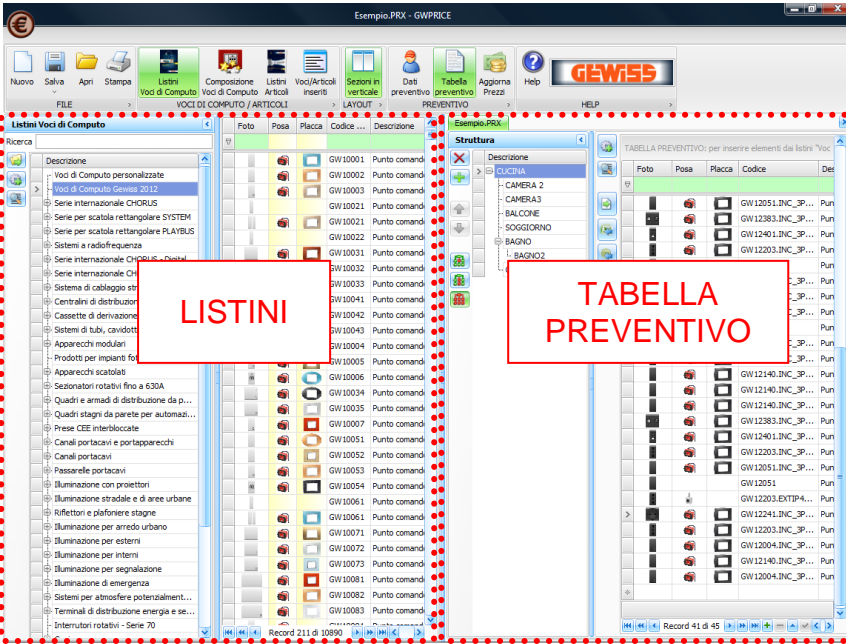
Esempio.PRX - GWPRICE

Nuovo Salva Apri Stampa
FILE
Listini Voci di Computo
Composizione Voci di Computo
Listini Articoli
Voci/Articoli inseriti
VOCI DI COMPUTO / ARTICOLI
Sezioni in verticale
LAYOUT
Dati preventivo
Tabella preventivo
Aggiorna Prezzi
PREVENTIVO
Help
GEWISS
HELP

Listini Voci di Computo
Ricerca
Descrizione
Voci di Computo personalizzate
Voci di Computo Gewiss 2012
Serie internazionale CHORUS
Serie per scatola rettangolare SYSTEM
Serie per scatola rettangolare PLAYBUS
Sistemi a radiofrequenza
Serie internazionale CHORUS - Digital
Serie internazionale CH
Sistema di cablaggio str
Centralini di distribuzion
Cassette di derivazione
Sistemi di tubi, cavidott
Apparecchi modulari
Prodotti per impianti fo
Apparecchi scatolati
Sezionatori rotativi fino a 630A
Quadri e armadi di distribuzione da p...
Quadri stagni da parete per automazi...
Prese CEE interbloccate
Canali portacavi e portapparecchi
Canali portacavi
Passerelle portacavi
Illuminazione con proiettori
Illuminazione stradale e di aree urbane
Riflettori e plafoniere stagne
Illuminazione per arredo urbano
Illuminazione per esterni
Illuminazione per interni
Illuminazione per segnalazione
Illuminazione di emergenza
Sistemi per atmosfere potenzialment...
Terminali di distribuzione energia e se...
Interruttori rotativi - Serie 70

| Foto | Posa | Placca | Codice | Descrizione |
|---|---|---|---|---|
| | | | GW10001 | Punto comand |
| | | | GW10002 | Punto comand |
| | | | GW10003 | Punto comand |
| | | | GW10021 | Punto comand |
| | | | GW10021 | Punto comand |
| | | | GW10022 | Punto comand |
| | | | GW10031 | Punto comand |
| | | | GW10032 | Punto comand |
| | | | GW10033 | Punto comand |
| | | | GW10041 | Punto comand |
| | | | GW10042 | Punto comand |
| | | | GW10043 | Punto comand |
| | | | GW10004 | Punto comand |
| | | | GW10005 | Punto comand |
| | | | GW10006 | Punto comand |
| | | | GW10034 | Punto comand |
| | | | GW10035 | Punto comand |
| | | | GW10007 | Punto comand |
| | | | GW10051 | Punto comand |
| | | | GW10052 | Punto comand |
| | | | GW10053 | Punto comand |
| | | | GW10054 | Punto comand |
| | | | GW10061 | Punto comand |
| | | | GW10061 | Punto comand |
| | | | GW10071 | Punto comand |
| | | | GW10072 | Punto comand |
| | | | GW10073 | Punto comand |
| | | | GW10081 | Punto comand |
| | | | GW10082 | Punto comand |
| | | | GW10083 | Punto comand |

Record 211 di 10890

LISTINI

Esempio.PRX
Struttura
Descrizione
CUCINA
CAMERA 2
CAMERA3
BALCONE
SOGGIORNO
BAGNO
BAGNO2

TABELLA PREVENTIVO: per inserire elementi dai listini "Voc

| Foto | Posa | Placca | Codice | De |
|---|---|---|---|---|
| | | | GW12051.INC_3P... | Pun |
| | | | GW12383.INC_3P... | Pun |
| | | | GW12401.INC_3P... | Pun |
| | | | GW12203.INC_3P... | Pun |
| | | | | Pun |
| | | | | Pun |
| | | | | Pun |
| | | | | Pun |
| | | | | Pun |
| | | | | Pun |
| | | | | Pun |
| | | | GW12140.INC_3P... | Pun |
| | | | GW12140.INC_3P... | Pun |
| | | | GW12140.INC_3P... | Pun |
| | | | GW12383.INC_3P... | Pun |
| | | | GW12401.INC_3P... | Pun |
| | | | GW12203.INC_3P... | Pun |
| | | | GW12051.INC_3P... | Pun |
| | | | GW12051 | Pun |
| | | | GW12203.EXTIP4... | Pun |
| | | | GW12241.INC_3P... | Pun |
| | | | GW12203.INC_3P... | Pun |
| | | | GW12004.INC_3P... | Pun |
| | | | GW12140.INC_3P... | Pun |
| | | | GW12004.INC_3P... | Pun |

Record 41 di 45

TABELLA PREVENTIVO